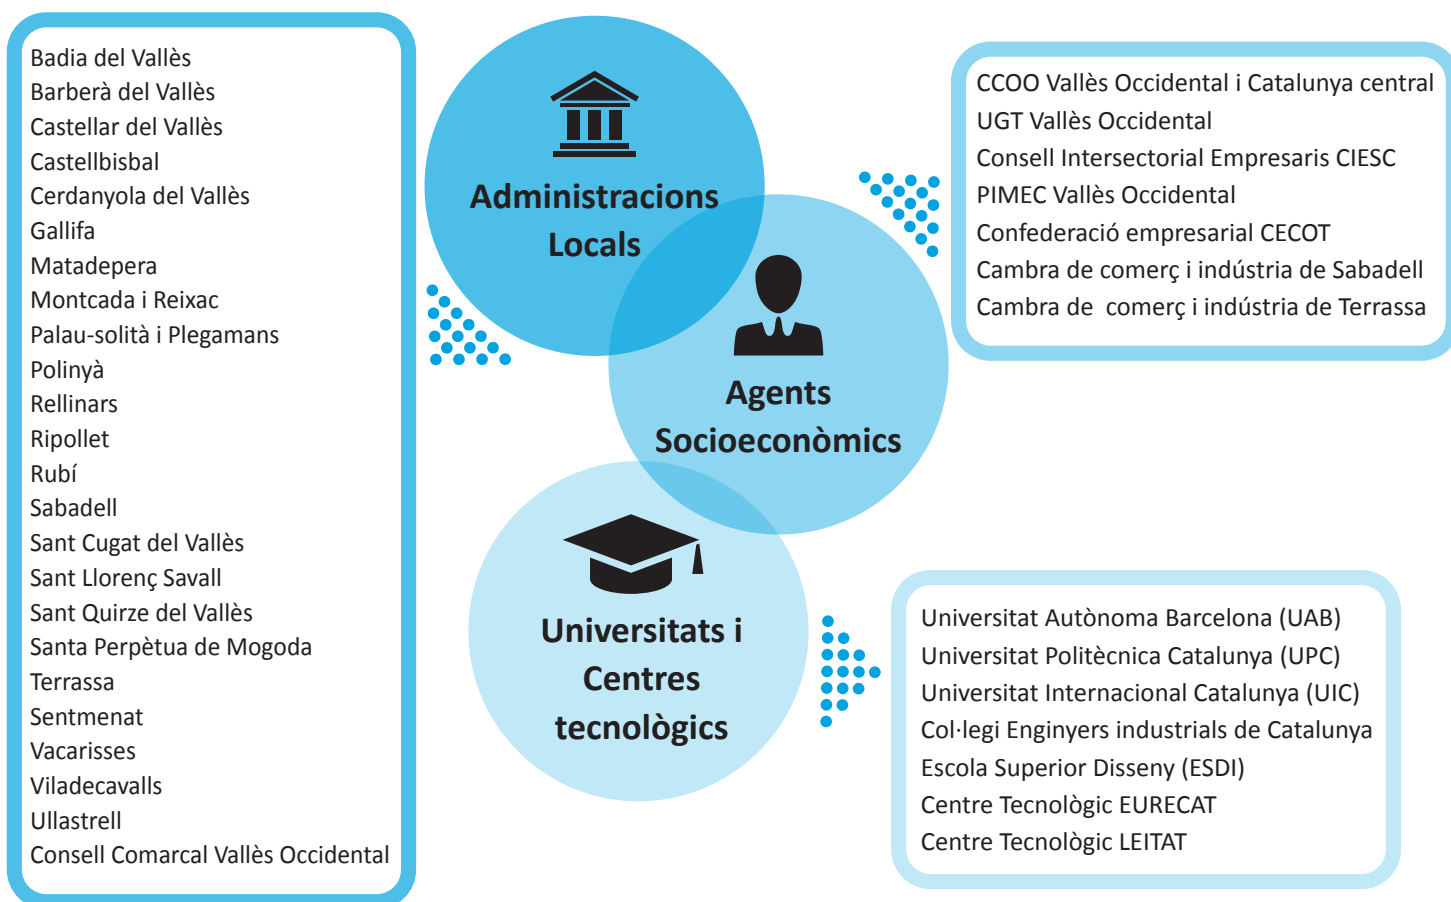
Badia del Vallès
Barberà del Vallès
Castellar del Vallès
Castellbisbal
Cerdanyola del Vallès
Gallifa
Matadepera
Montcada i Reixac
Palau-solità i Plegamans
Polinyà
Rellinars
Ripollet
Rubí
Sabadell
Sant Cugat del Vallès
Sant Llorenç Savall
Sant Quirze del Vallès
Santa Perpètua de Mogoda
Terrassa
Sentmenat
Vacarisses
Viladecavalls
Ullastrell
Consell Comarcal Vallès Occidental

Administracions Locals

Agents Socioeconòmics

Universitats i Centres tecnològics

CCOO Vallès Occidental i Catalunya central
UGT Vallès Occidental
Consell Intersectorial Empresaris CIESC
PIMEC Vallès Occidental
Confederació empresarial CECOT
Cambra de comerç i indústria de Sabadell
Cambra de comerç i indústria de Terrassa

Universitat Autònoma Barcelona (UAB)
Universitat Politècnica Catalunya (UPC)
Universitat Internacional Catalunya (UIC)
Col·legi Enginyers industrials de Catalunya
Escola Superior Disseny (ESDI)
Centre Tecnològic EURECAT
Centre Tecnològic LEITAT